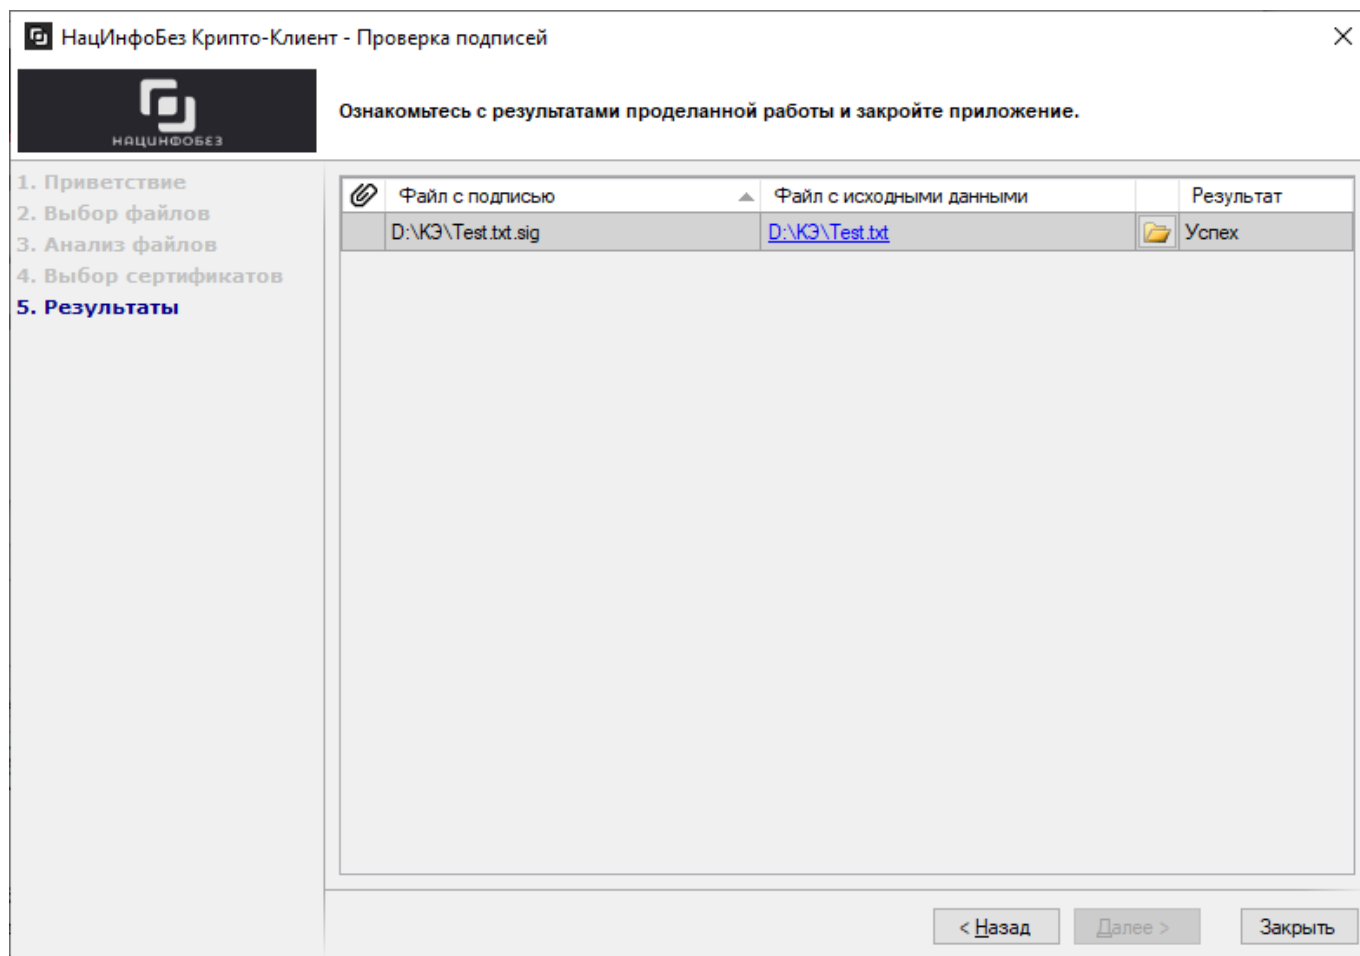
НацИнфоБез Крипто-Клиент - Проверка подписей

НАЦИНФОБЕЗ

Ознакомьтесь с результатами проделанной работы и закройте приложение.

1. Приветствие
2. Выбор файлов
3. Анализ файлов
4. Выбор сертификатов
5. Результаты

| | Файл с подписью | Файл с исходными данными | | Результат |
|---|---|---|---|---|
| | D:\КЭ\Test.txt.sig | D:\КЭ\Test.txt | | Успех |

< Назад   Далее >   Закрыть